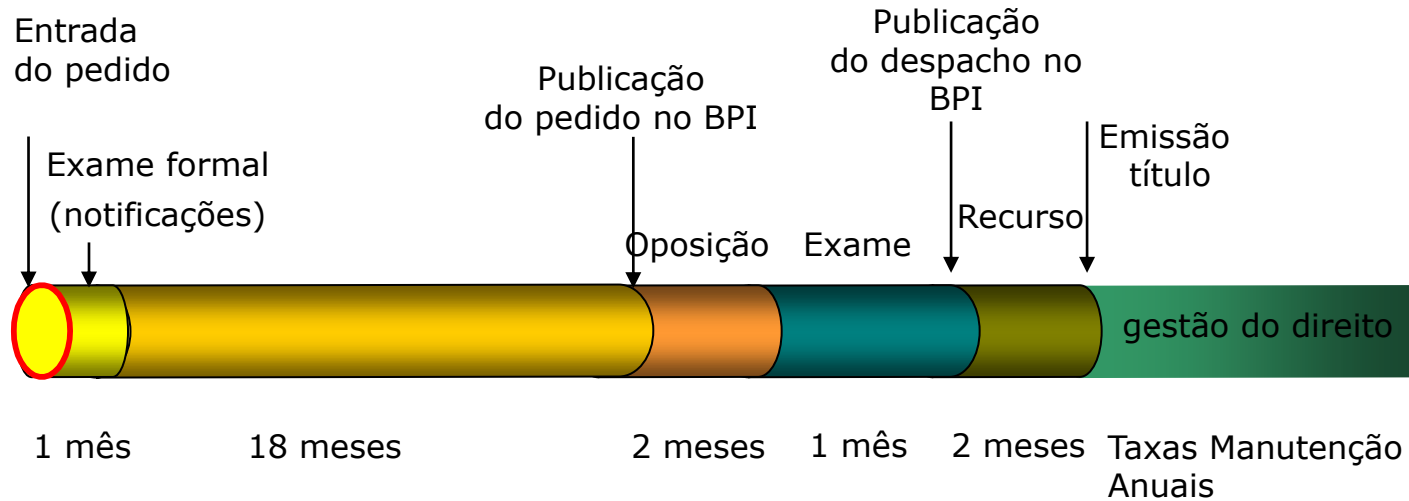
Entrada do pedido

Exame formal (notificações)

Publicação do pedido no BPI

Publicação do despacho no BPI

Emissão título

Oposição

Exame

Recurso

gestão do direito

1 mês

18 meses

2 meses

1 mês

2 meses

Taxas Manutenção Anuais